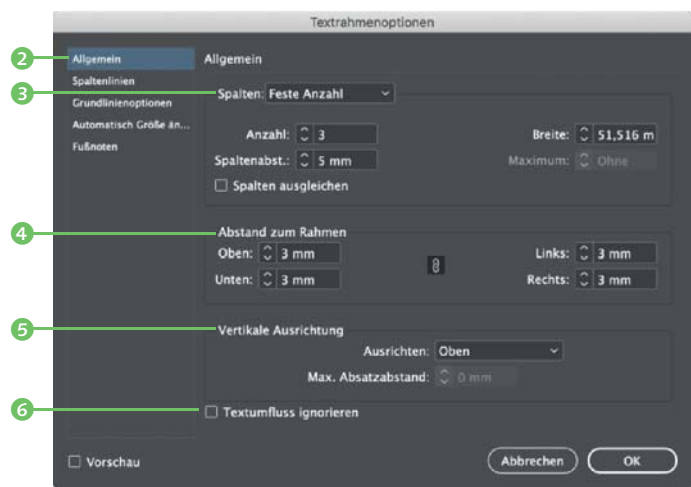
Textrahmenoptionen

2
Allgemein
Spaltenlinien
3
Grundlinienoptionen
Automatisch Größe än...
Fußnoten

Allgemein

Spalten: Feste Anzahl

Anzahl: 3
Breite: 51,516 m
Spaltenabst.: 5 mm
Maximum: Ohne
Spalten ausgleichen

4
Abstand zum Rahmen
Oben: 3 mm
Links: 3 mm
Unten: 3 mm
Rechts: 3 mm

5
Vertikale Ausrichtung
Ausrichten: Oben
Max. Absatzabstand: 0 mm

6
Textumfluss ignorieren

Vorschau
Abbrechen
OK